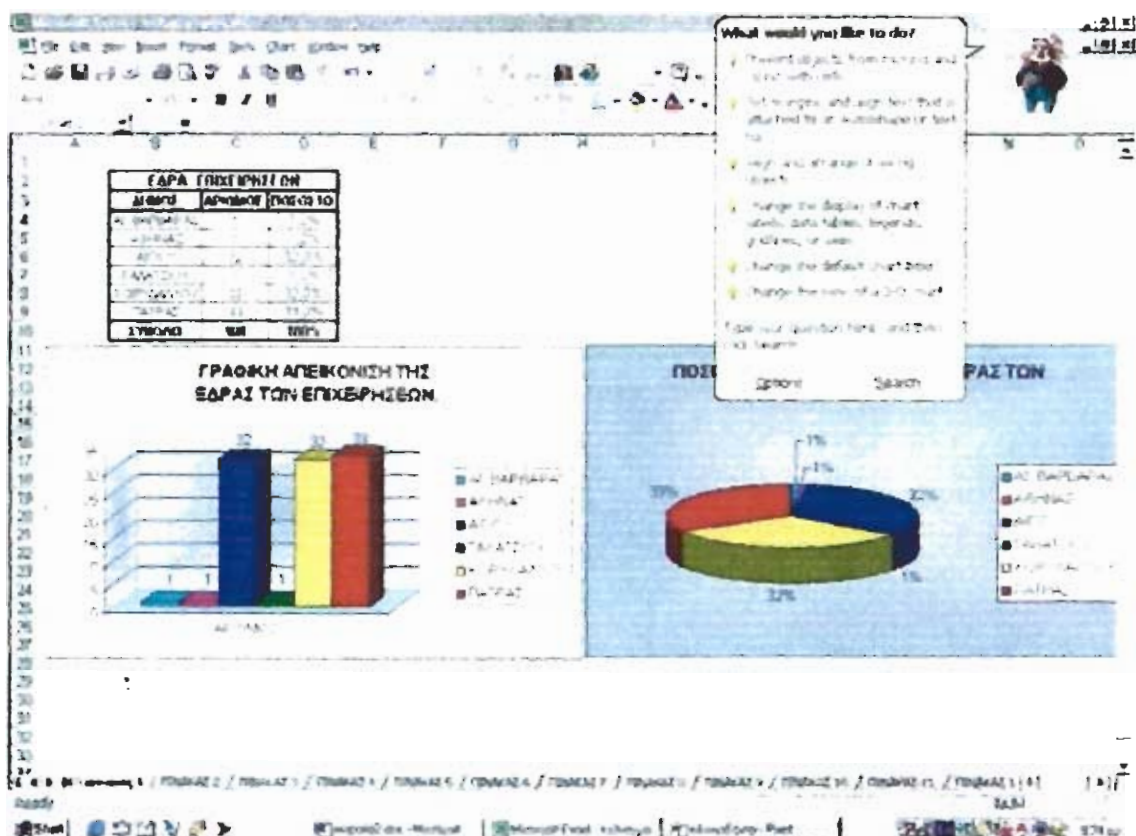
File Edit View Insert Format Tools Chart Window Help

What would you like to do?

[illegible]

Change the default chart type

Change the view of a 3-D chart

Type your question here, and then click Search.

Options Search

ΕΔΡΑ ΕΠΙΧΕΙΡΗΣΕΩΝ

| ΔΗΜΟΣ | ΑΡΙΘΜΟΣ | ΠΟΣΟΣΤΟ |
|---|---|---|
| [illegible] | 1 | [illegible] |
| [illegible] | 1 | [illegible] |
| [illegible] | 32 | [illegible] |
| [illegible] | 1 | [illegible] |
| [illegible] | 32 | 32,2% |
| ΠΑΤΡΑΣ | 33 | 33,3% |
| ΣΥΝΟΛΟ | 100 | 100% |

ΓΡΑΦΙΚΗ ΑΠΕΙΚΟΝΙΣΗ ΤΗΣ ΕΔΡΑΣ ΤΩΝ ΕΠΙΧΕΙΡΗΣΕΩΝ

1 1 32 1 32 33

Α. ΒΑΡΒΑΡΑ
ΑΡΓΙΡΑΣ
ΑΙΓΙΟ
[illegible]
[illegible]
ΠΑΤΡΑΣ

ΠΟΣ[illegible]ΡΑΣΤΟΝ

1% 1% 33% 32% 1% 32%

Α. ΒΑΡΒΑΡΑ
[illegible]
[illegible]
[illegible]
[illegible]
ΠΑΤΡΑΣ

ΠΙΝΑΚΑΣ 1 / ΠΙΝΑΚΑΣ 2 / ΠΙΝΑΚΑΣ 3 / ΠΙΝΑΚΑΣ 4 / ΠΙΝΑΚΑΣ 5 / ΠΙΝΑΚΑΣ 6 / ΠΙΝΑΚΑΣ 7 / ΠΙΝΑΚΑΣ 8 / ΠΙΝΑΚΑΣ 9 / ΠΙΝΑΚΑΣ 10 / ΠΙΝΑΚΑΣ 11 / ΠΙΝΑΚΑΣ 12

Ready

Start